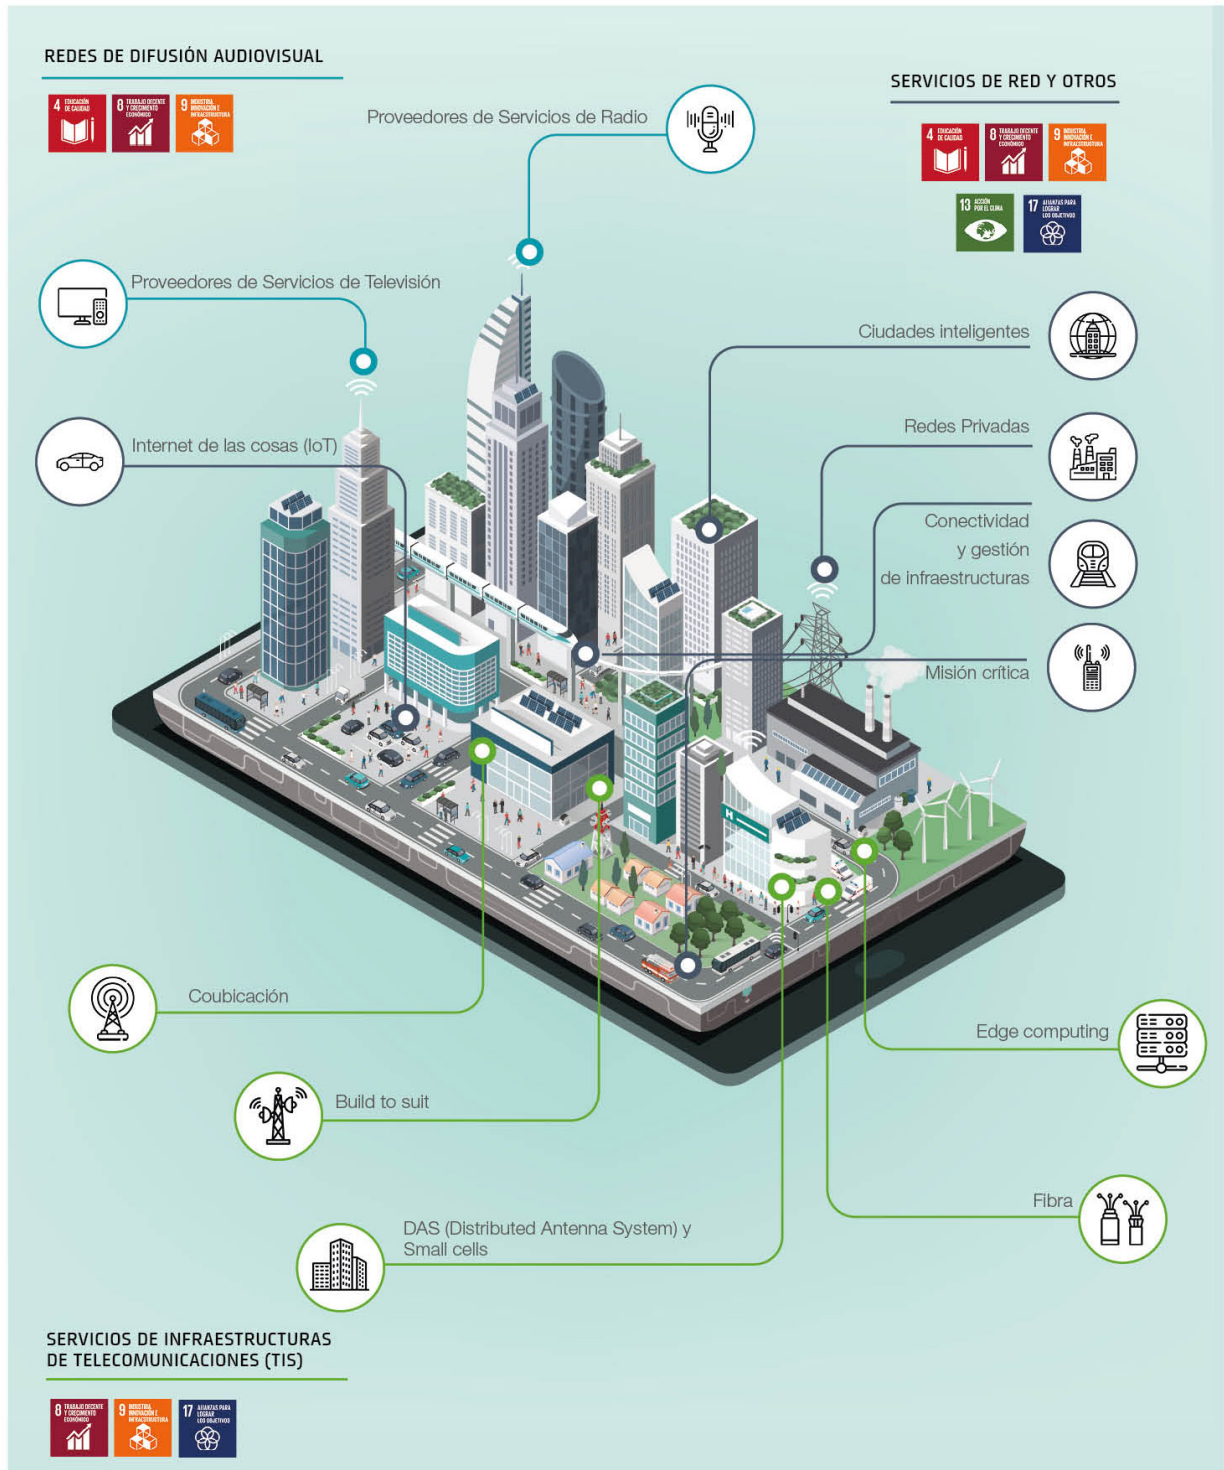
REDES DE DIFUSIÓN AUDIOVISUAL

4 EDUCACIÓN DE CALIDAD
8 TRABAJO DECENTE Y CRECIMIENTO ECONÓMICO
9 INDUSTRIA, INNOVACIÓN E INFRAESTRUCTURA

Proveedores de Servicios de Radio

SERVICIOS DE RED Y OTROS

4 EDUCACIÓN DE CALIDAD
8 TRABAJO DECENTE Y CRECIMIENTO ECONÓMICO
9 INDUSTRIA, INNOVACIÓN E INFRAESTRUCTURA
13 ACCIÓN POR EL CLIMA
17 ALIANZAS PARA LOGRAR LOS OBJETIVOS

Proveedores de Servicios de Televisión

Ciudades inteligentes

Internet de las cosas (IoT)

Redes Privadas

Conectividad y gestión de infraestructuras

Misión crítica

Coubicación

Edge computing

Build to suit

Fibra

DAS (Distributed Antenna System) y Small cells

SERVICIOS DE INFRAESTRUCTURAS DE TELECOMUNICACIONES (TIS)

8 TRABAJO DECENTE Y CRECIMIENTO ECONÓMICO
9 INDUSTRIA, INNOVACIÓN E INFRAESTRUCTURA
17 ALIANZAS PARA LOGRAR LOS OBJETIVOS